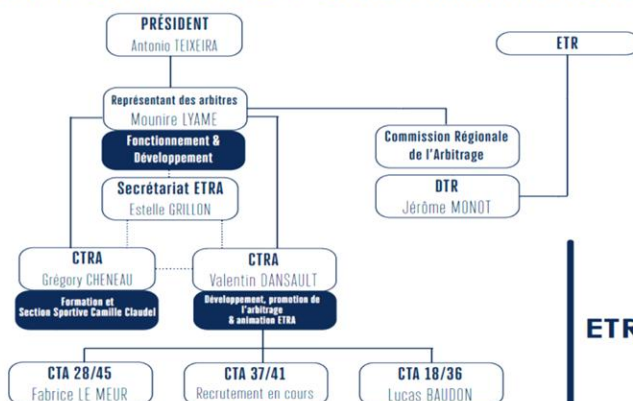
PRÉSIDENT
Antonio TEIXEIRA

ETR

Représentant des arbitres
Mounire LYAME

Fonctionnement & Développement

Commission Régionale de l'Arbitrage

Secrétariat ETRA
Estelle GRILLON

DTR
Jérôme MONOT

CTRA
Grégory CHENEAU

Formation et Section Sportive Camille Claudel

CTRA
Valentin DANSAULT

Développement, promotion de l'arbitrage & animation ETRA

ETR

CTA 28/45
Fabrice LE MEUR

CTA 37/41
Recrutement en cours

CTA 18/36
Lucas BAUDON